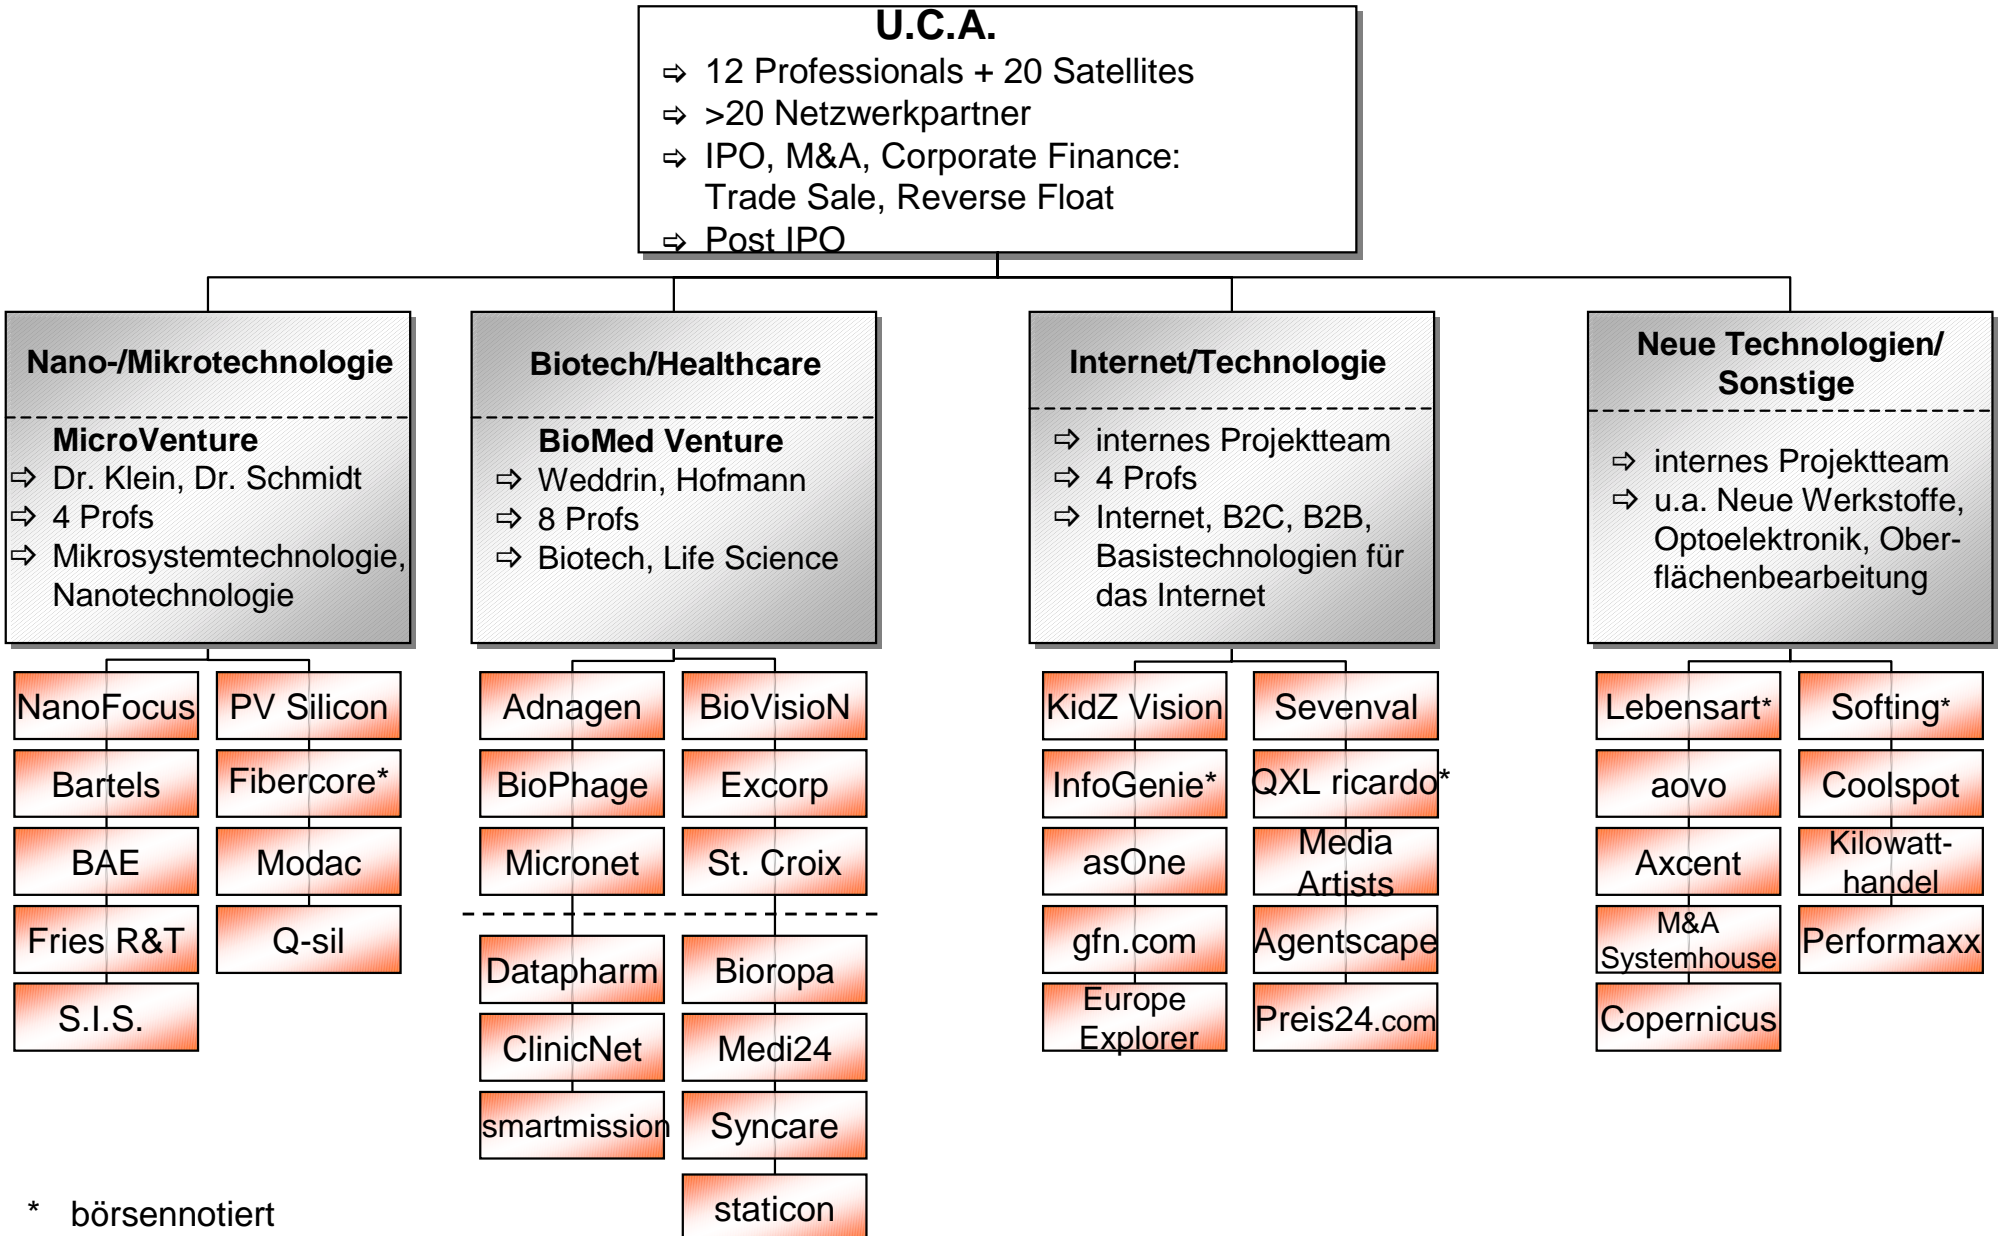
U.C.A.
⇨ 12 Professionals + 20 Satellites
⇨ >20 Netzwerkpartner
⇨ IPO, M&A, Corporate Finance: Trade Sale, Reverse Float
⇨ Post IPO

Nano-/Mikrotechnologie

MicroVenture
⇨ Dr. Klein, Dr. Schmidt
⇨ 4 Profs
⇨ Mikrosystemtechnologie, Nanotechnologie

NanoFocus
PV Silicon
Bartels
Fibercore*
BAE
Modac
Fries R&T
Q-sil
S.I.S.

Biotech/Healthcare

BioMed Venture
⇨ Weddrin, Hofmann
⇨ 8 Profs
⇨ Biotech, Life Science

Adnagen
BioVisioN
BioPhage
Excorp
Micronet
St. Croix
Datapharm
Bioropa
ClinicNet
Medi24
smartmission
Syncare
staticon

Internet/Technologie

⇨ internes Projektteam
⇨ 4 Profs
⇨ Internet, B2C, B2B, Basistechnologien für das Internet

KidZ Vision
Sevenval
InfoGenie*
QXL ricardo*
asOne
Media Artists
gfn.com
Agentscape
Europe Explorer
Preis24.com

Neue Technologien/ Sonstige

⇨ internes Projektteam
⇨ u.a. Neue Werkstoffe, Optoelektronik, Oberflächenbearbeitung

Lebensart*
Softing*
aovo
Coolspot
Axcent
Kilowatthandel
M&A Systemhouse
Performaxx
Copernicus

* börsennotiert